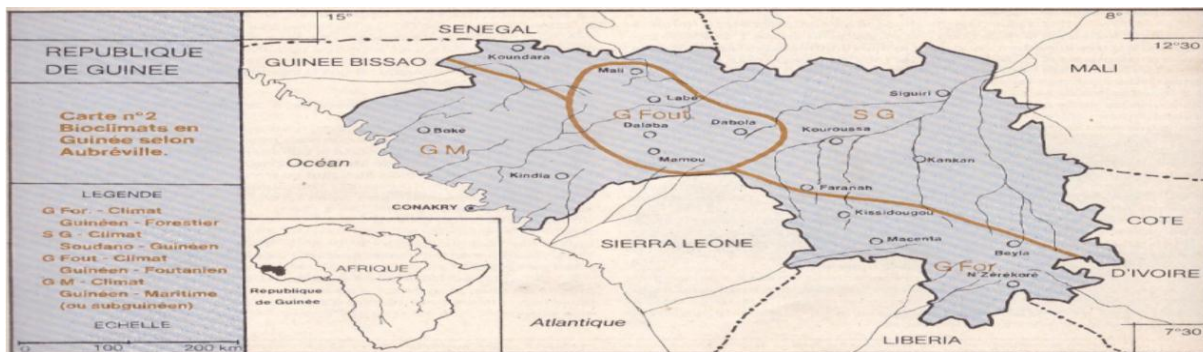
REPUBLIQUE DE GUINEE

Carte n°2 Bioclimats en Guinée selon Aubréville.

LEGENDE
G For. - Climat Guinéen - Forestier
S G - Climat Soudano - Guinéen
G Fout - Climat Guinéen - Foutanien
G M - Climat Guinéen - Maritime (ou subguinéen)

ECHELLE
0 100 200 km

15°
SENEGAL
8°
12°30
GUINEE BISSAO
Koundara
Mali
MALI
Labé
Siguiri
G Fout
S G
O Boké
Dalaba
Dabola
Kouroussa
G M
Océan
Mamou
Kankan
Kindia
Faranah
CONAKRY
Kissidougou
COTE
SIERRA LEONE
Macenta
Beyla
AFRIQUE
G For
D'IVOIRE
République de Guinée
N Zérékoré
Atlantique
LIBERIA
7°30